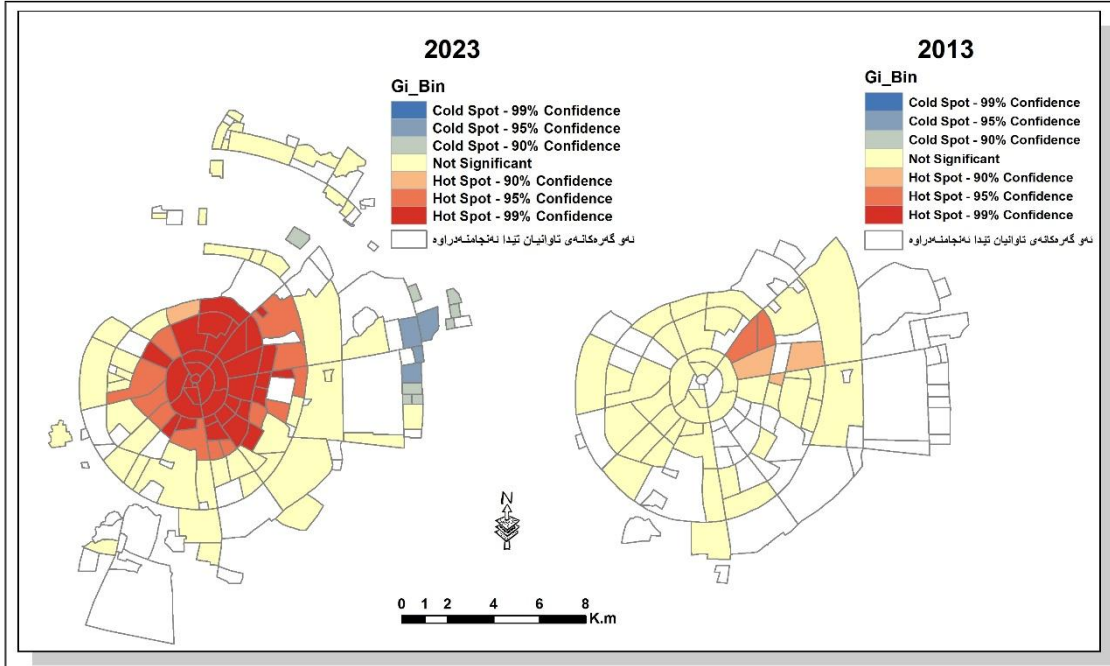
2023

Gi_Bin

Cold Spot - 99% Confidence
Cold Spot - 95% Confidence
Cold Spot - 90% Confidence
Not Significant
Hot Spot - 90% Confidence
Hot Spot - 95% Confidence
Hot Spot - 99% Confidence
ئەو گەڕەكانەی تاوانیان تیدا ئەنجامنەدراوە

2013

Gi_Bin

Cold Spot - 99% Confidence
Cold Spot - 95% Confidence
Cold Spot - 90% Confidence
Not Significant
Hot Spot - 90% Confidence
Hot Spot - 95% Confidence
Hot Spot - 99% Confidence
ئەو گەڕەكانەی تاوانیان تیدا ئەنجامنەدراوە

N

0 1 2 4 6 8 K.m